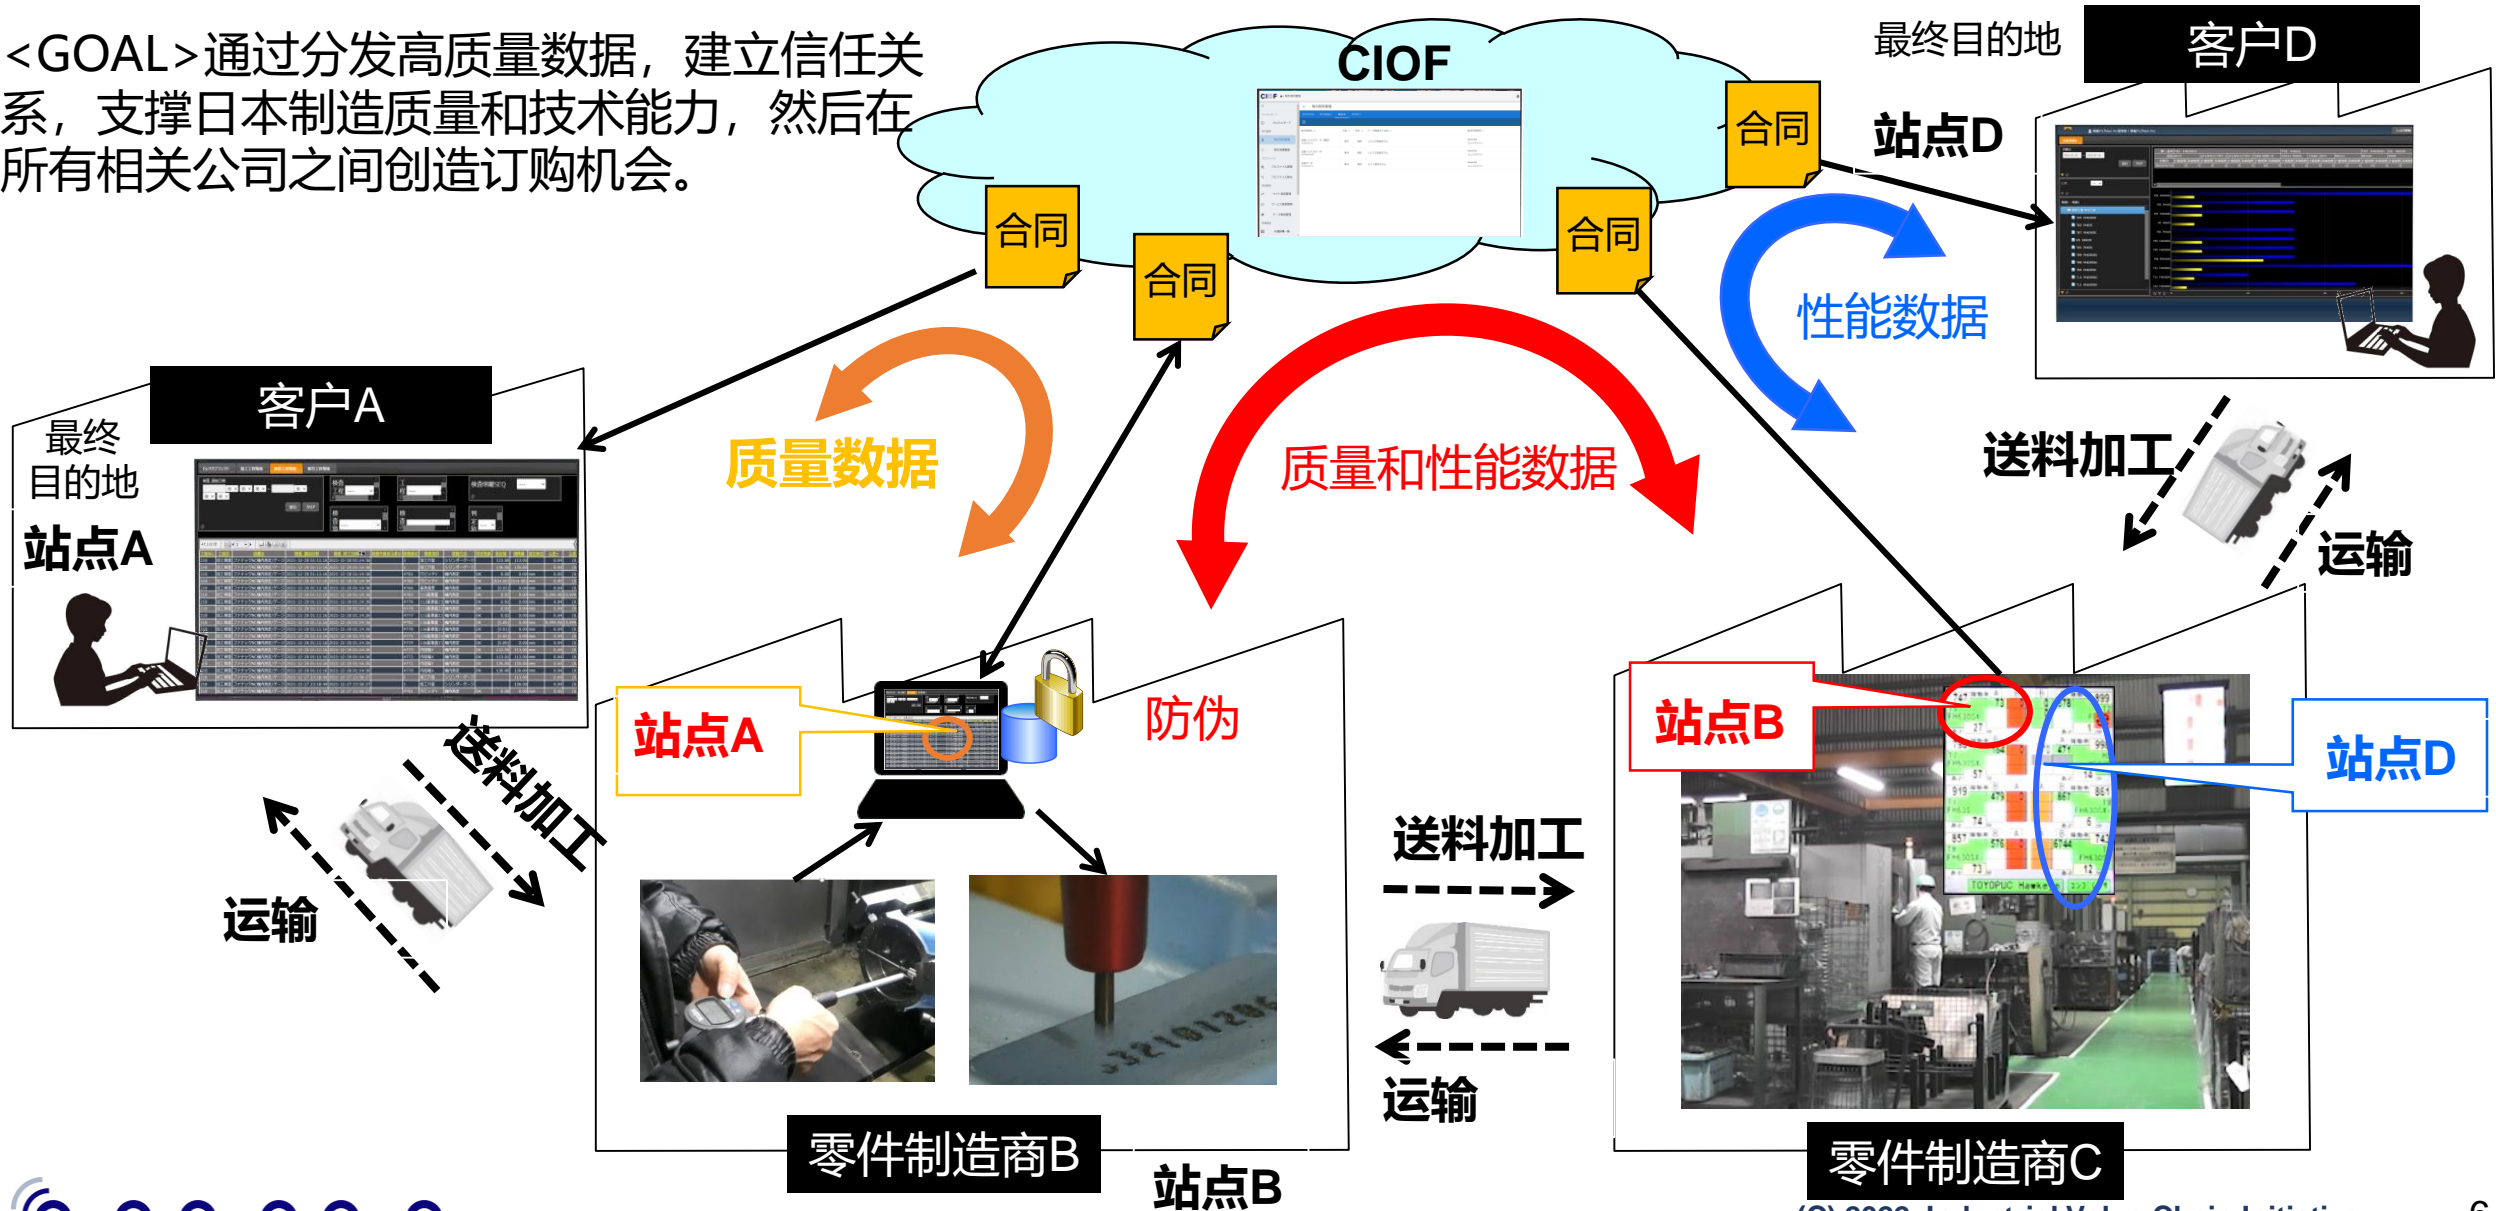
<GOAL>通过分发高质量数据，建立信任关系，支撑日本制造质量和技术能力，然后在所有相关公司之间创造订购机会。

CIOF

最终目的地

客户D

合同

合同

合同

合同

合同

站点D

性能数据

客户A

最终目的地

站点A

质量数据

质量和性能数据

送料加工

运输

送料加工

运输

站点A

防伪

站点B

站点D

送料加工

运输

零件制造商B

零件制造商C

站点B

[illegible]